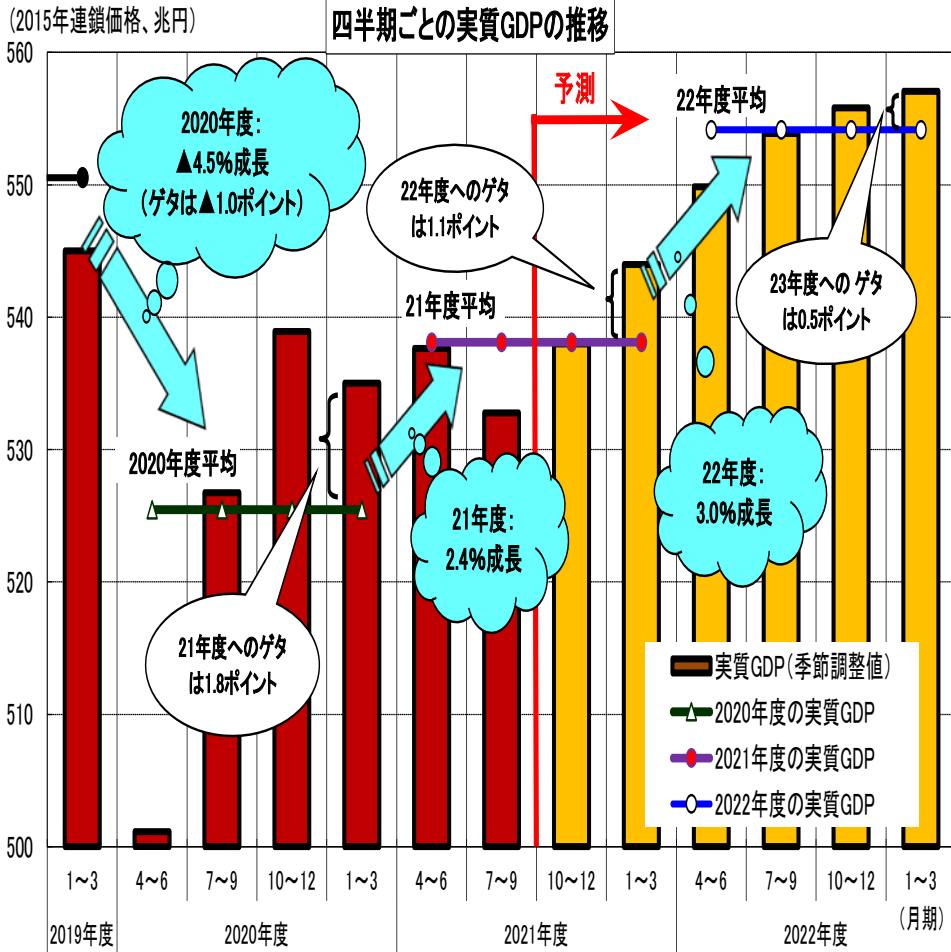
(2015年連鎖価格、兆円)

四半期ごとの実質GDPの推移

560
550
540
530
520
510
500

2020年度:
▲4.5%成長
(ゲタは▲1.0ポイント)

予測

22年度平均

22年度へのゲタ
は1.1ポイント

21年度平均

23年度へのゲタ
は0.5ポイント

2020年度平均

21年度:
2.4%成長

22年度:
3.0%成長

21年度へのゲタ
は1.8ポイント

実質GDP(季節調整値)
2020年度の実質GDP
2021年度の実質GDP
2022年度の実質GDP

| 1~3 | 4~6 | 7~9 | 10~12 | 1~3 | 4~6 | 7~9 | 10~12 | 1~3 | 4~6 | 7~9 | 10~12 | 1~3 |
|---|---|---|---|---|---|---|---|---|---|---|---|---|
| 2019年度 | 2020年度 | | | | 2021年度 | | | | 2022年度 | | | |

(月期)